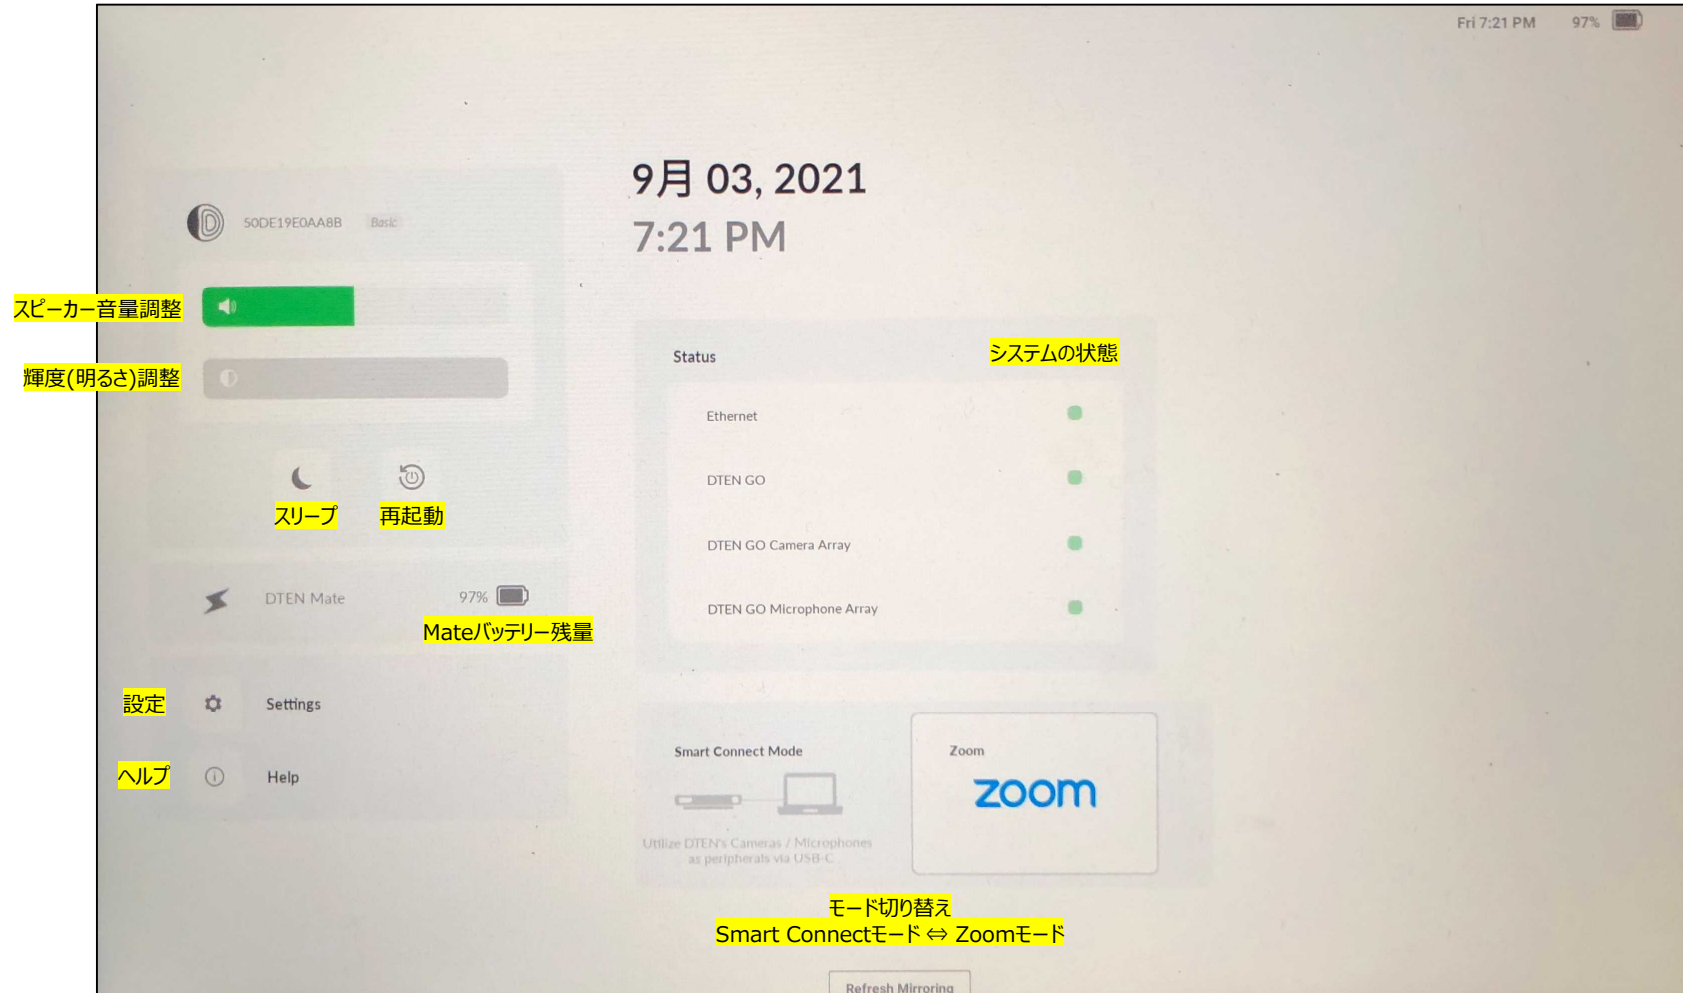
Fri 7:21 PM 97%

50DE19E0AA8B Basic

9月 03, 2021
7:21 PM

スピーカー音量調整

輝度(明るさ)調整

Status

システムの状態

Ethernet

DTEN GO

DTEN GO Camera Array

DTEN GO Microphone Array

スリープ

再起動

DTEN Mate 97%

Mateバッテリー残量

設定

Settings

ヘルプ

Help

Smart Connect Mode

Utilize DTEN's Cameras / Microphones as peripherals via USB-C

Zoom

zoom

モード切り替え
Smart Connectモード ⇔ Zoomモード

Refresh Mirroring